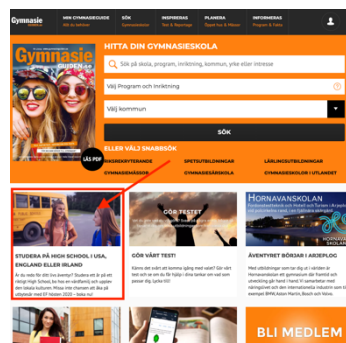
Gymnasie

MIN GYMNASIEGUIDE

SÖK

INSPIRERAS

PLANERA

INFORMERAS

Gymnasie GUIDEN

HITTA DIN GYMNASIESKOLA

Sök på skola, program, inriktning, kommun, yrke eller intresse

Välj Program och inriktning

Välj kommun

SÖK

ELLER VÄLJ SNABBSÖK

LÄS PDF

SPETSUTBILDNINGAR

LÄRLINGSUTBILDNINGAR

GYMNASIESÄRSKOLA

GYMNASIESKOLOR I UTLANDET

GÖR TESTET

HORNAVANSKOLAN

STUDERA PÅ HIGH SCHOOL I USA, ENGLAND ELLER IRLAND

GÖR VÅRT TEST!

ÄVENTYRET BÖRJAR I ARJEPLOG

BLI MEDLEM